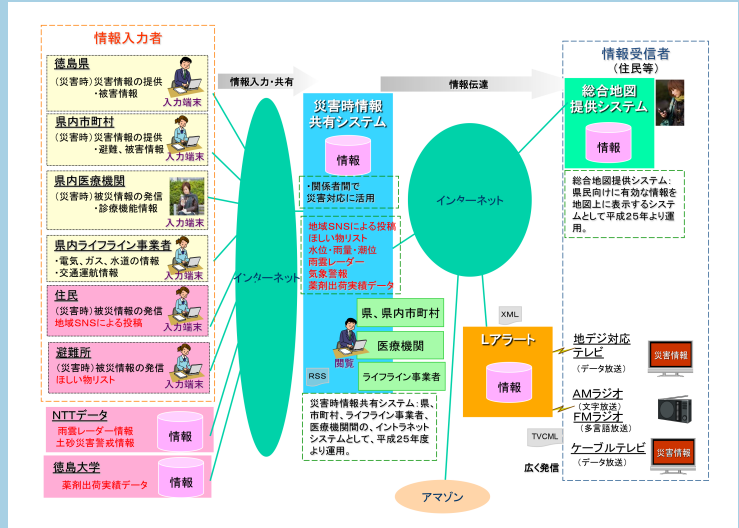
情報入力者

徳島県
（災害時）災害情報の提供
・被害情報
入力端末

県内市町村
（災害時）災害情報の提供
・避難、被害情報
入力端末

県内医療機関
（災害時）被災情報の発信
・診療機能情報
入力端末

県内ライフライン事業者
・電気、ガス、水道の情報
・交通運航情報
入力端末

住民
（災害時）被災情報の発信
地域SNSによる投稿
入力端末

避難所
（災害時）被災情報の発信
ほしい物リスト
入力端末

NTTデータ
雨雲レーダー情報
土砂災害警戒情報
情報

徳島大学
薬剤出荷実績データ
情報

情報入力・共有

インターネット

災害時情報共有システム
情報

・関係者間で災害対応に活用

地域SNSによる投稿
ほしい物リスト
水位・雨量・潮位
雨雲レーダー
気象警報
薬剤出荷実績データ

県、県内市町村
閲覧
医療機関
RSS
ライフライン事業者

災害時情報共有システム：県、市町村、ライフライン事業者、医療機関間の、イントラネットシステムとして、平成２５年度より運用。

情報伝達

インターネット

アマゾン

XML

Lアラート
情報

TVCML

広く発信

情報受信者
（住民等）

総合地図提供システム
情報

総合地図提供システム：県民向けに有効な情報を地図上に表示するシステムとして平成２５年より運用。

地デジ対応テレビ
（データ放送）
災害情報

AMラジオ
（文字放送）
FMラジオ
（多言語放送）

ケーブルテレビ
（データ放送）
災害情報